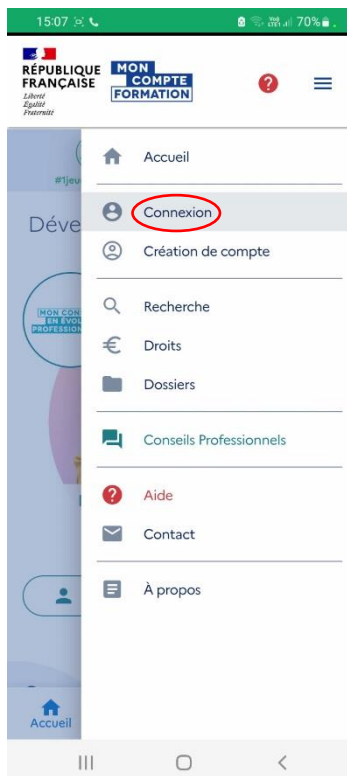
15:07

70%

RÉPUBLIQUE FRANÇAISE
Liberté
Égalité
Fraternité

MON COMPTE FORMATION

#1jeu

Déve

MON CON
EN ÉVOL
PROFESSIO

Accueil

Connexion

Création de compte

Recherche

Droits

Dossiers

Conseils Professionnels

Aide

Contact

À propos

Accueil